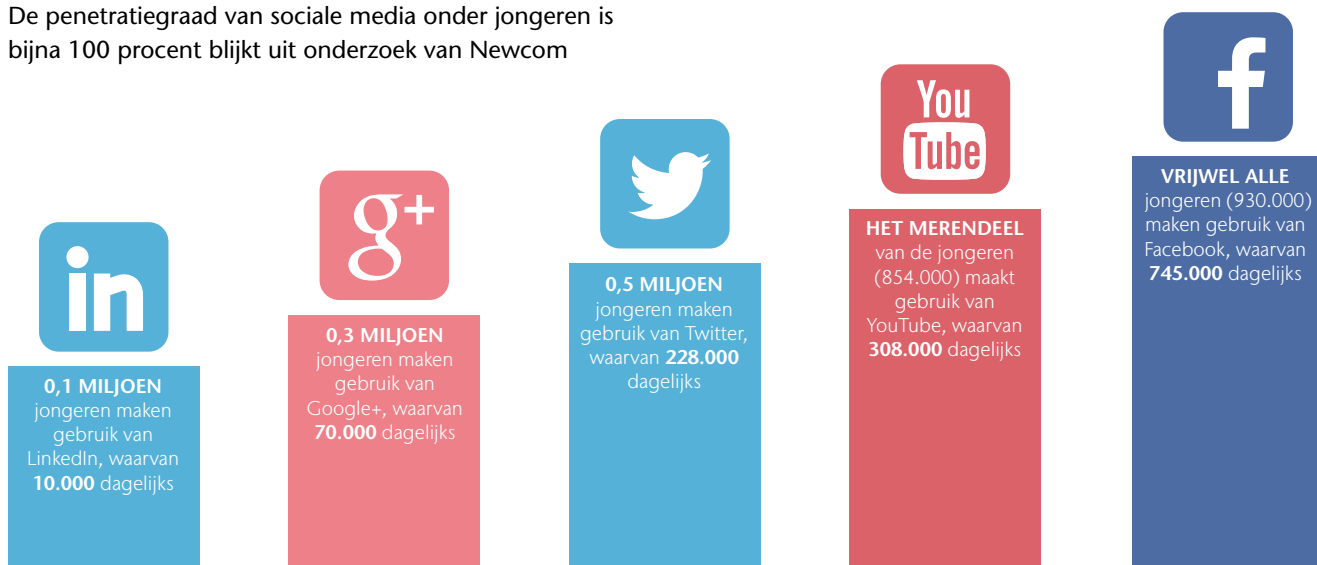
De penetratiegraad van sociale media onder jongeren is bijna 100 procent blijkt uit onderzoek van Newcom

in

0,1 MILJOEN jongeren maken gebruik van LinkedIn, waarvan 10.000 dagelijks

g+

0,3 MILJOEN jongeren maken gebruik van Google+, waarvan 70.000 dagelijks

0,5 MILJOEN jongeren maken gebruik van Twitter, waarvan 228.000 dagelijks

You Tube

HET MERENDEEL van de jongeren (854.000) maakt gebruik van YouTube, waarvan 308.000 dagelijks

f

VRIJWEL ALLE jongeren (930.000) maken gebruik van Facebook, waarvan 745.000 dagelijks